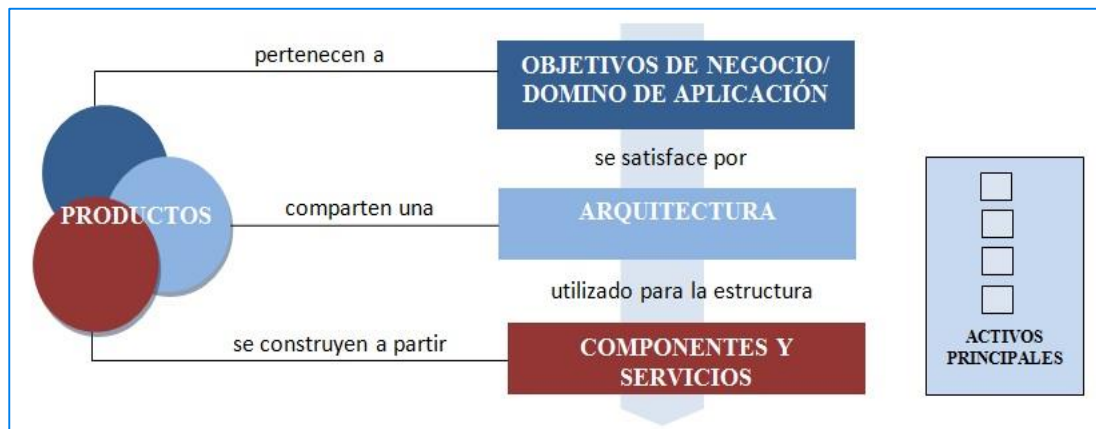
pertenecen a

OBJETIVOS DE NEGOCIO/ DOMINO DE APLICACIÓN

se satisface por

PRODUCTOS

comparten una

ARQUITECTURA

utilizado para la estructura

se construyen a partir

COMPONENTES Y SERVICIOS

ACTIVOS PRINCIPALES